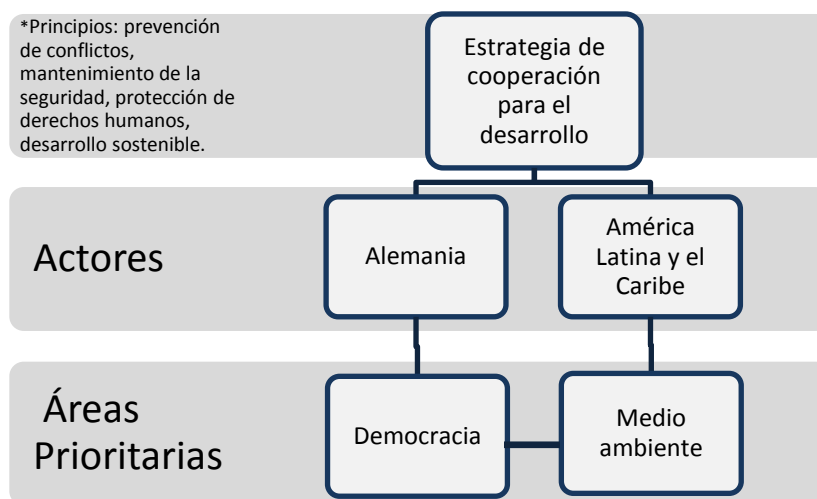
*Principios: prevención de conflictos, mantenimiento de la seguridad, protección de derechos humanos, desarrollo sostenible.

Estrategia de cooperación para el desarrollo

Actores

Alemania

América Latina y el Caribe

Áreas Prioritarias

Democracia

Medio ambiente